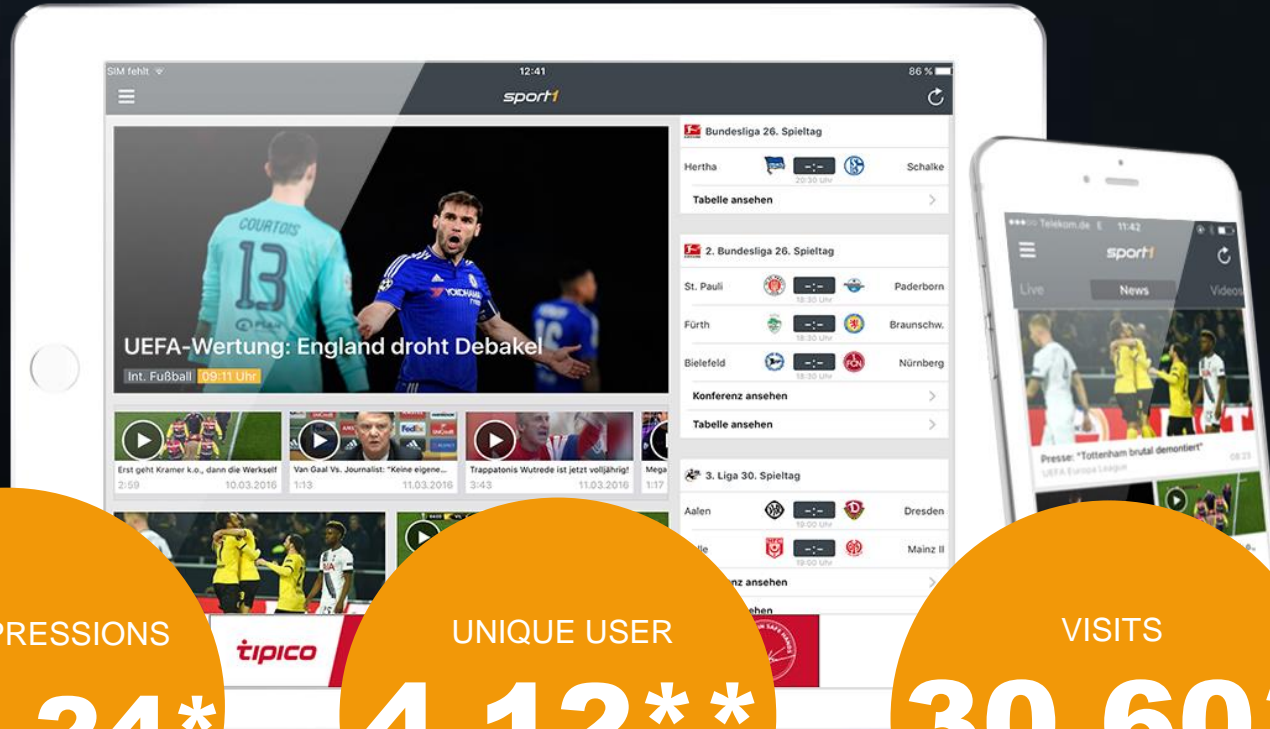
SIM fehlt 12:41 86 %

sport1

UEFA-Wertung: England droht Debakel

Int. Fußball 09:11 Uhr

Bundesliga 26. Spieltag

Hertha -:- Schalke

20:30 Uhr

Tabelle ansehen

2. Bundesliga 26. Spieltag

St. Pauli -:- Paderborn

18:30 Uhr

Fürth -:- Braunschw.

18:30 Uhr

Bielefeld -:- Nürnberg

18:30 Uhr

Konferenz ansehen

Tabelle ansehen

Erst geht Kramer k.o., dann die Werkself

2:59 10.03.2016

Van Gaal Vs. Journalist: "Keine eigene...

1:13 11.03.2016

Trappatonis Wutrede ist jetzt volljährig!

3:43 11.03.2016

Mega

1:17

3. Liga 30. Spieltag

Aalen -:- Dresden

19:00 Uhr

lle -:- Mainz II

19:00 Uhr

nz ansehen

hen

tipico

Telekom.de 11:42

sport1

Live News Video

Presse: "Tottenham brutal demontiert"

UEFA Europa League

PRESSIONS

24*

UNIQUE USER

4,12**

VISITS

30,60